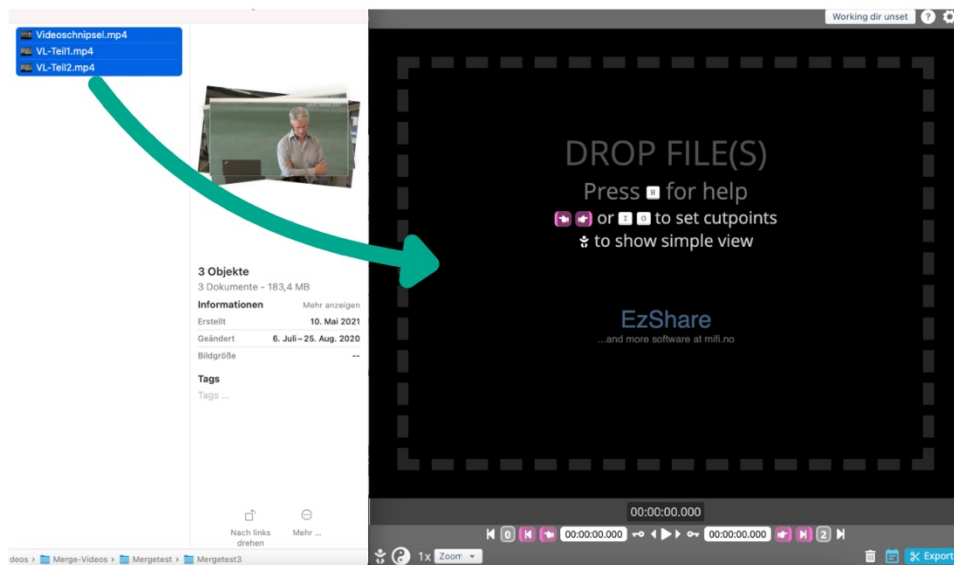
Videoschnipsel.mp4
VL-Teil1.mp4
VL-Teil2.mp4

3 Objekte
3 Dokumente – 183,4 MB

Informationen Mehr anzeigen

| | |
|---|---|
| Erstellt | 10. Mai 2021 |
| Geändert | 6. Juli – 25. Aug. 2020 |
| Bildgröße | -- |

Tags
Tags ...

Nach links drehen
Mehr ...

deos › Merge-Videos › Mergetest › Mergetest3

Working dir unset ?

DROP FILE(S)
Press H for help
or I O to set cutpoints
to show simple view

EzShare
...and more software at mifi.no

00:00:00.000

0 00:00:00.000 00:00:00.000 2

1x Zoom

Export